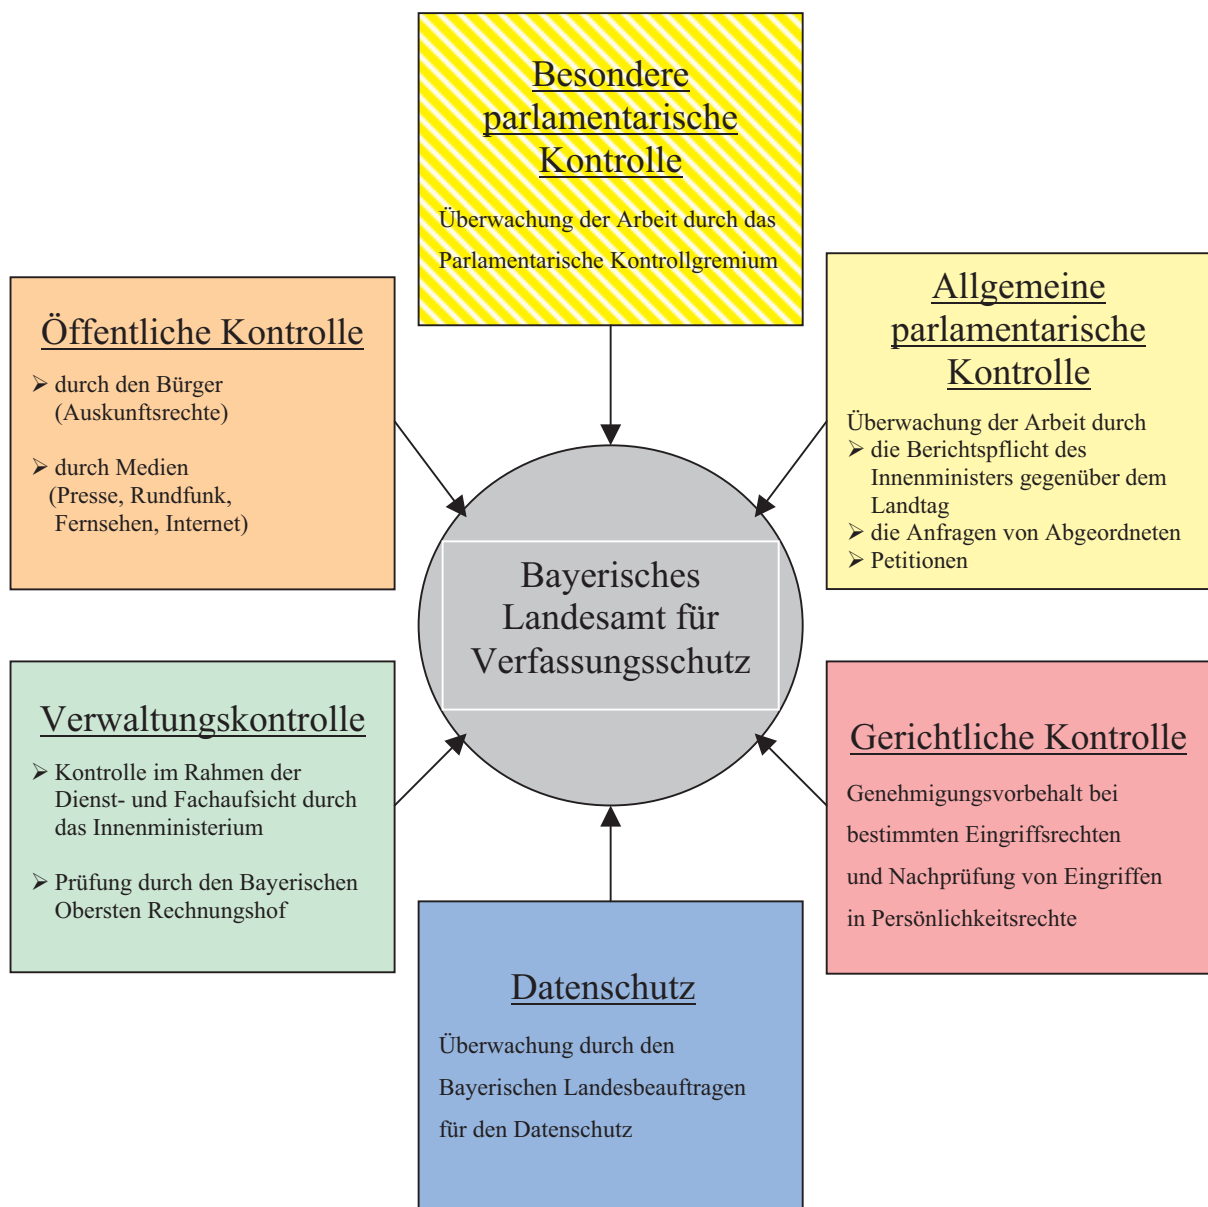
Besondere parlamentarische Kontrolle

Überwachung der Arbeit durch das Parlamentarische Kontrollgremium

Öffentliche Kontrolle

➢ durch den Bürger (Auskunftsrechte)

➢ durch Medien (Presse, Rundfunk, Fernsehen, Internet)

Allgemeine parlamentarische Kontrolle

Überwachung der Arbeit durch
➢ die Berichtspflicht des Innenministers gegenüber dem Landtag
➢ die Anfragen von Abgeordneten
➢ Petitionen

Bayerisches Landesamt für Verfassungsschutz

Verwaltungskontrolle

➢ Kontrolle im Rahmen der Dienst- und Fachaufsicht durch das Innenministerium

➢ Prüfung durch den Bayerischen Obersten Rechnungshof

Gerichtliche Kontrolle

Genehmigungsvorbehalt bei bestimmten Eingriffsrechten und Nachprüfung von Eingriffen in Persönlichkeitsrechte

Datenschutz

Überwachung durch den Bayerischen Landesbeauftragen für den Datenschutz